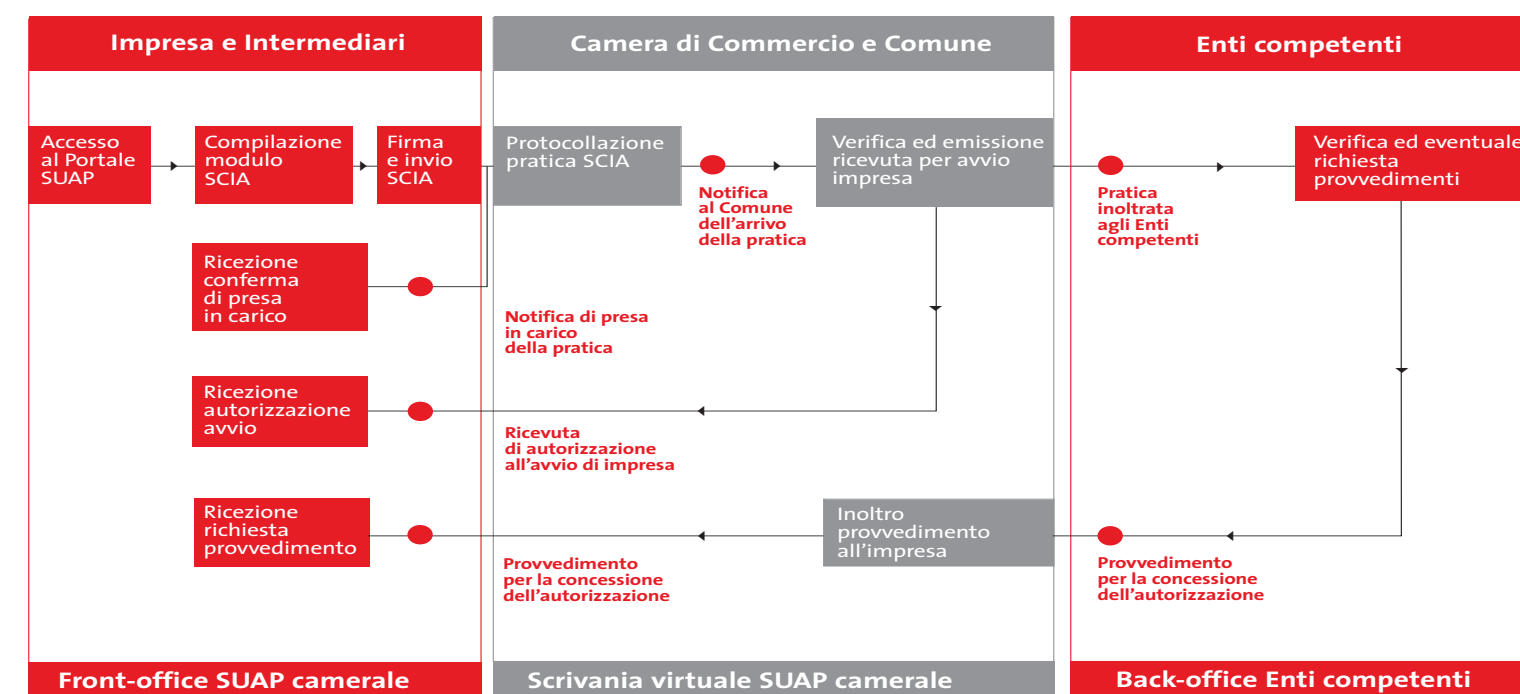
Impresa e Intermediari

Camera di Commercio e Comune

Enti competenti

Accesso al Portale SUAP

Compilazione modulo SCIA

Firma e invio SCIA

Protocollazione pratica SCIA

Notifica al Comune dell'arrivo della pratica

Verifica ed emissione ricevuta per avvio impresa

Pratica inoltrata agli Enti competenti

Verifica ed eventuale richiesta provvedimenti

Ricezione conferma di presa in carico

Notifica di presa in carico della pratica

Ricezione autorizzazione avvio

Ricevuta di autorizzazione all'avvio di impresa

Ricezione richiesta provvedimento

Inoltro provvedimento all'impresa

Provvedimento per la concessione dell'autorizzazione

Provvedimento per la concessione dell'autorizzazione

Front-office SUAP camerale

Scrivania virtuale SUAP camerale

Back-office Enti competenti